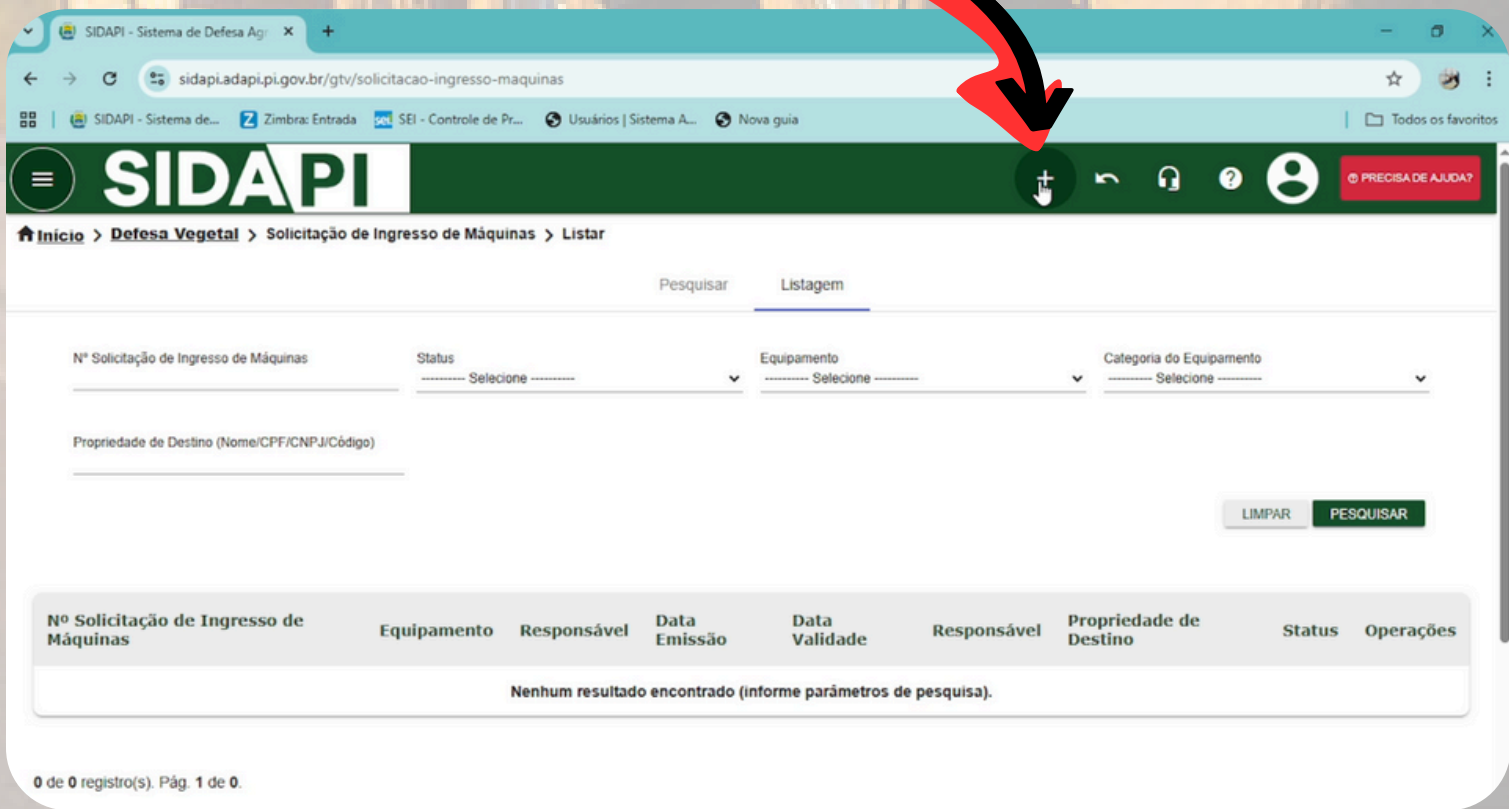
SIDAPI - Sistema de Defesa Agr ×
+

sidapi.adapi.pi.gov.br/gtv/solicitacao-ingresso-maquinas

SIDAPI - Sistema de... Zimbra: Entrada SEI - Controle de Pr... Usuários | Sistema A... Nova guia

Todos os favoritos

SIDAPI

PRECISA DE AJUDA?

Início > Defesa Vegetal > Solicitação de Ingresso de Máquinas > Listar

Pesquisar Listagem

Nº Solicitação de Ingresso de Máquinas

Status
---------- Selecione ----------

Equipamento
---------- Selecione ----------

Categoria do Equipamento
---------- Selecione ----------

Propriedade de Destino (Nome/CPF/CNPJ/Código)

LIMPAR PESQUISAR

| Nº Solicitação de Ingresso de Máquinas | Equipamento | Responsável | Data Emissão | Data Validade | Responsável | Propriedade de Destino | Status | Operações |
|---|---|---|---|---|---|---|---|---|
| Nenhum resultado encontrado (informe parâmetros de pesquisa). | | | | | | | | |

0 de 0 registro(s). Pág. 1 de 0.